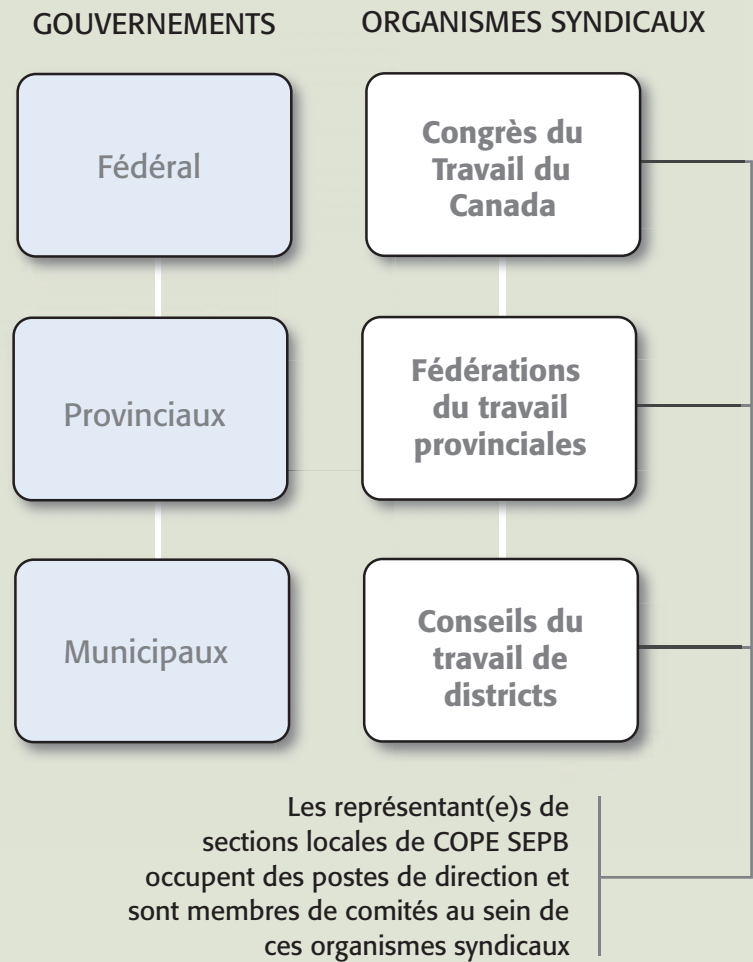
GOUVERNEMENTS

ORGANISMES SYNDICAUX

Fédéral

Congrès du Travail du Canada

Provinciaux

Fédérations du travail provinciales

Municipaux

Conseils du travail de districts

Les représentant(e)s de sections locales de COPE SEPB occupent des postes de direction et sont membres de comités au sein de ces organismes syndicaux